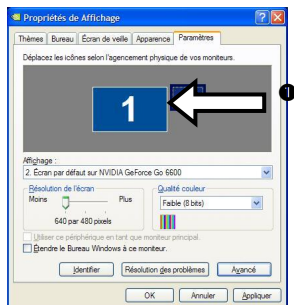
Propriétés de Affichage

Thèmes | Bureau | Écran de veille | Apparence | Paramètres

Déplacez les icônes selon l'agencement physique de vos moniteurs.

1

2

Affichage :

2. Écran par défaut sur NVIDIA GeForce Go 6600

Résolution de l'écran

Moins

Plus

640 par 480 pixels

Qualité couleur

Faible (8 bits)

Utiliser ce périphérique en tant que moniteur principal.

Étendre le Bureau Windows à ce moniteur.

Identifier

Résolution des problèmes

Avancé

OK

Annuler

Appliquer